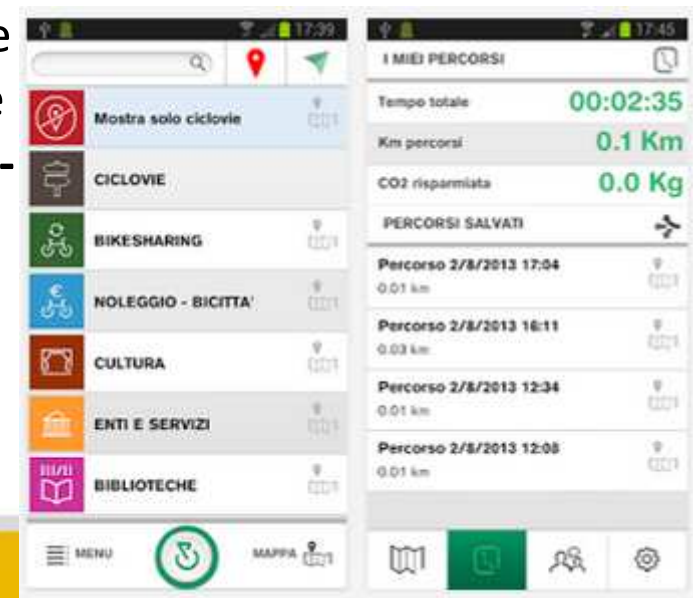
e
e
-

17:39

Mostra solo ciclovie

CICLOVIE

BIKESHARING

NOLEGGIO - BICITTA'

CULTURA

ENTI E SERVIZI

BIBLIOTECHE

MENU

MAPPA

17:45

I MIEI PERCORSI

Tempo totale 00:02:35

Km percorsi 0.1 Km

CO2 risparmiata 0.0 Kg

PERCORSI SALVATI

Percorso 2/8/2013 17:04
0.01 km

Percorso 2/8/2013 16:11
0.03 km

Percorso 2/8/2013 12:34
0.01 km

Percorso 2/8/2013 12:08
0.01 km